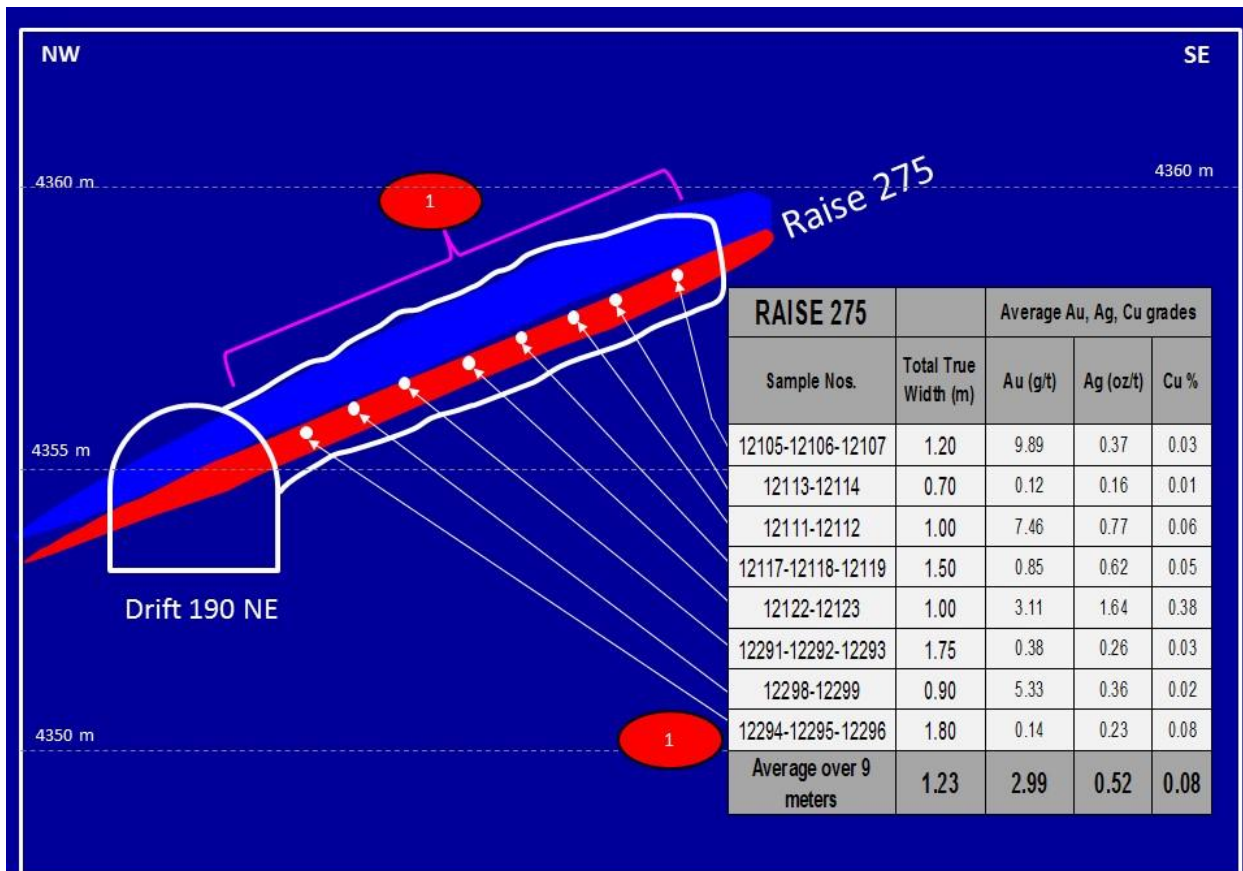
NW

SE

4360 m

4360 m

1

Raise 275

4355 m

Drift 190 NE

4350 m

1

| RAISE 275 | | Average Au, Ag, Cu grades | | |
|---|---|---|---|---|
| Sample Nos. | Total True Width (m) | Au (g/t) | Ag (oz/t) | Cu % |
| 12105-12106-12107 | 1.20 | 9.89 | 0.37 | 0.03 |
| 12113-12114 | 0.70 | 0.12 | 0.16 | 0.01 |
| 12111-12112 | 1.00 | 7.46 | 0.77 | 0.06 |
| 12117-12118-12119 | 1.50 | 0.85 | 0.62 | 0.05 |
| 12122-12123 | 1.00 | 3.11 | 1.64 | 0.38 |
| 12291-12292-12293 | 1.75 | 0.38 | 0.26 | 0.03 |
| 12298-12299 | 0.90 | 5.33 | 0.36 | 0.02 |
| 12294-12295-12296 | 1.80 | 0.14 | 0.23 | 0.08 |
| Average over 9 meters | 1.23 | 2.99 | 0.52 | 0.08 |